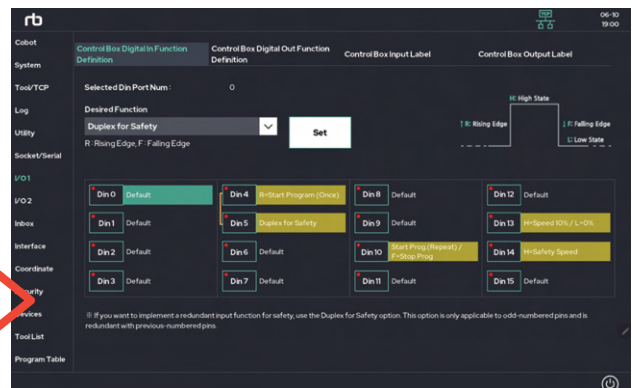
rb

06-10
19:00

Cobot
System
Tool/TCP
Log
Utility
Socket/Serial
I/O 1
I/O 2
Inbox
Interface
Coordinate
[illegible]urity
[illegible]evices
Tool List
Program Table

Control Box Digital In Function Definition
Control Box Digital Out Function Definition
Control Box Input Label
Control Box Output Label

Selected Din Port Num : 0

Desired Function

Duplex for Safety

Set

R : Rising Edge, F : Falling Edge

H: High State
R: Rising Edge
F: Falling Edge
L: Low State

| | | | |
|---|---|---|---|
| Din 0 Default | Din 4 R=Start Program (Once) | Din 8 Default | Din 12 Default |
| Din 1 Default | Din 5 Duplex for Safety | Din 9 Default | Din 13 H=Speed 10% / L=0% |
| Din 2 Default | Din 6 Default | Din 10 Start Prog.(Repeat) / F=Stop Prog | Din 14 H=Safety Speed |
| Din 3 Default | Din 7 Default | Din 11 Default | Din 15 Default |

※ If you want to implement a redundant input function for safety, use the Duplex for Safety option. This option is only applicable to odd-numbered pins and is redundant with previous-numbered pins.